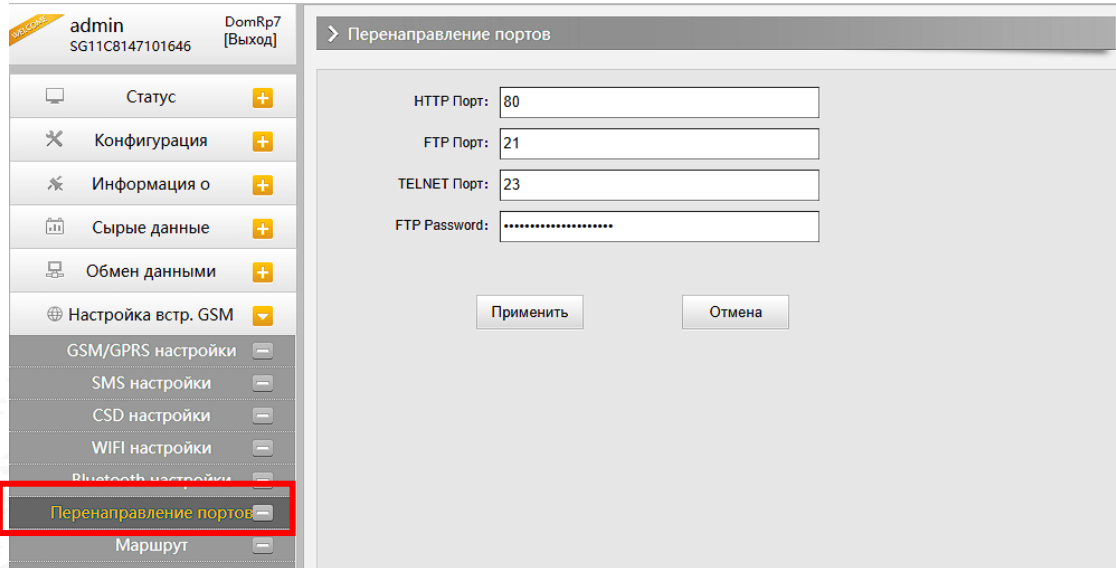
WELCOME
admin
SG11C8147101646
DomRp7
[Выход]

Статус
Конфигурация
Информация о
Сырые данные
Обмен данными
Настройка встр. GSM
GSM/GPRS настройки
SMS настройки
CSD настройки
WIFI настройки
Bluetooth настройки
Перенаправление портов
Маршрут

Перенаправление портов

HTTP Порт: 80
FTP Порт: 21
TELNET Порт: 23
FTP Password: ••••••••••••••••••••

Применить
Отмена